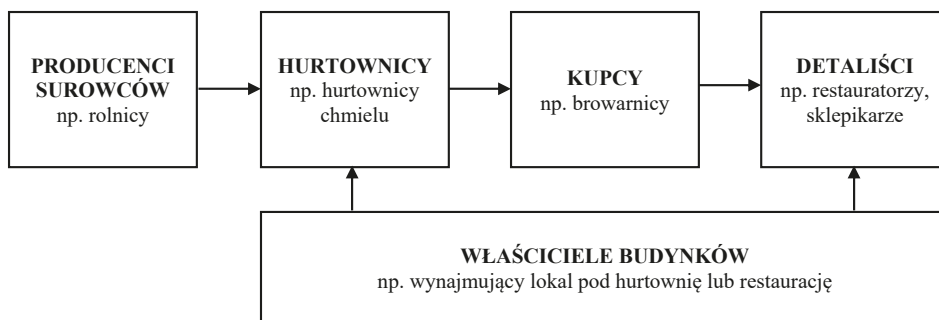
PRODUCENCI SUROWCÓW
np. rolnicy

HURTOWNICY
np. hurtownicy chmielu

KUPCY
np. browarnicy

DETALIŚCI
np. restauratorzy, sklepikarze

WŁAŚCICIELE BUDYNKÓW
np. wynajmujący lokal pod hurtownię lub restaurację